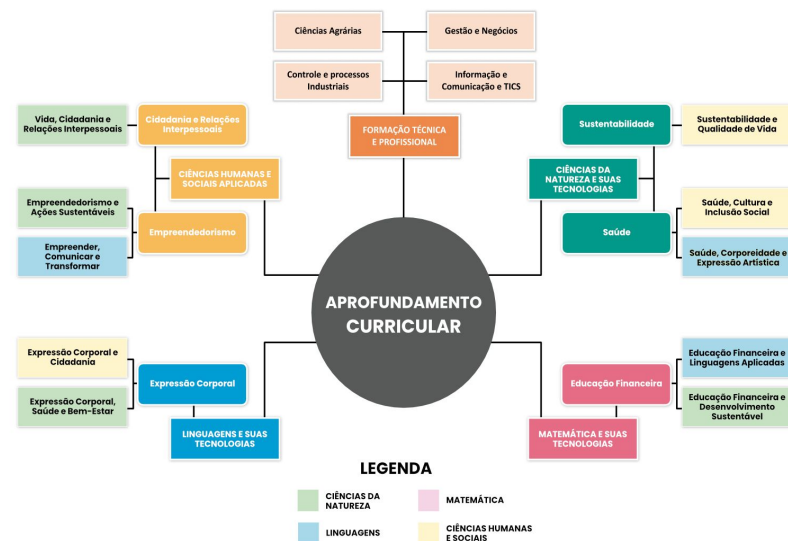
Ciências Agrárias

Gestão e Negócios

Controle e processos Industriais

Informação e Comunicação e TICS

FORMAÇÃO TÉCNICA E PROFISSIONAL

Vida, Cidadania e Relações Interpessoais

Cidadania e Relações Interpessoais

CIÊNCIAS HUMANAS E SOCIAIS APLICADAS

Empreendedorismo e Ações Sustentáveis

Empreendedorismo

Empreender, Comunicar e Transformar

Sustentabilidade

Sustentabilidade e Qualidade de Vida

CIÊNCIAS DA NATUREZA E SUAS TECNOLOGIAS

Saúde, Cultura e Inclusão Social

Saúde

Saúde, Corporeidade e Expressão Artística

APROFUNDAMENTO CURRICULAR

Expressão Corporal e Cidadania

Expressão Corporal

Expressão Corporal, Saúde e Bem-Estar

LINGUAGENS E SUAS TECNOLOGIAS

Educação Financeira e Linguagens Aplicadas

Educação Financeira

Educação Financeira e Desenvolvimento Sustentável

MATEMÁTICA E SUAS TECNOLOGIAS

LEGENDA

CIÊNCIAS DA NATUREZA

MATEMÁTICA

LINGUAGENS

CIÊNCIAS HUMANAS E SOCIAIS